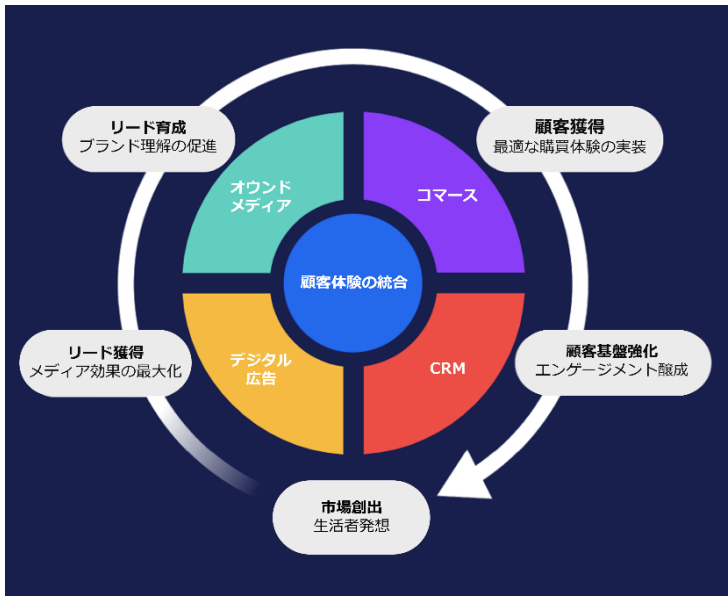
リード育成
ブランド理解の促進

顧客獲得
最適な購買体験の実装

オウンド
メディア

コマース

顧客体験の統合

リード獲得
メディア効果の最大化

デジタル
広告

CRM

顧客基盤強化
エンゲージメント醸成

市場創出
生活者発想